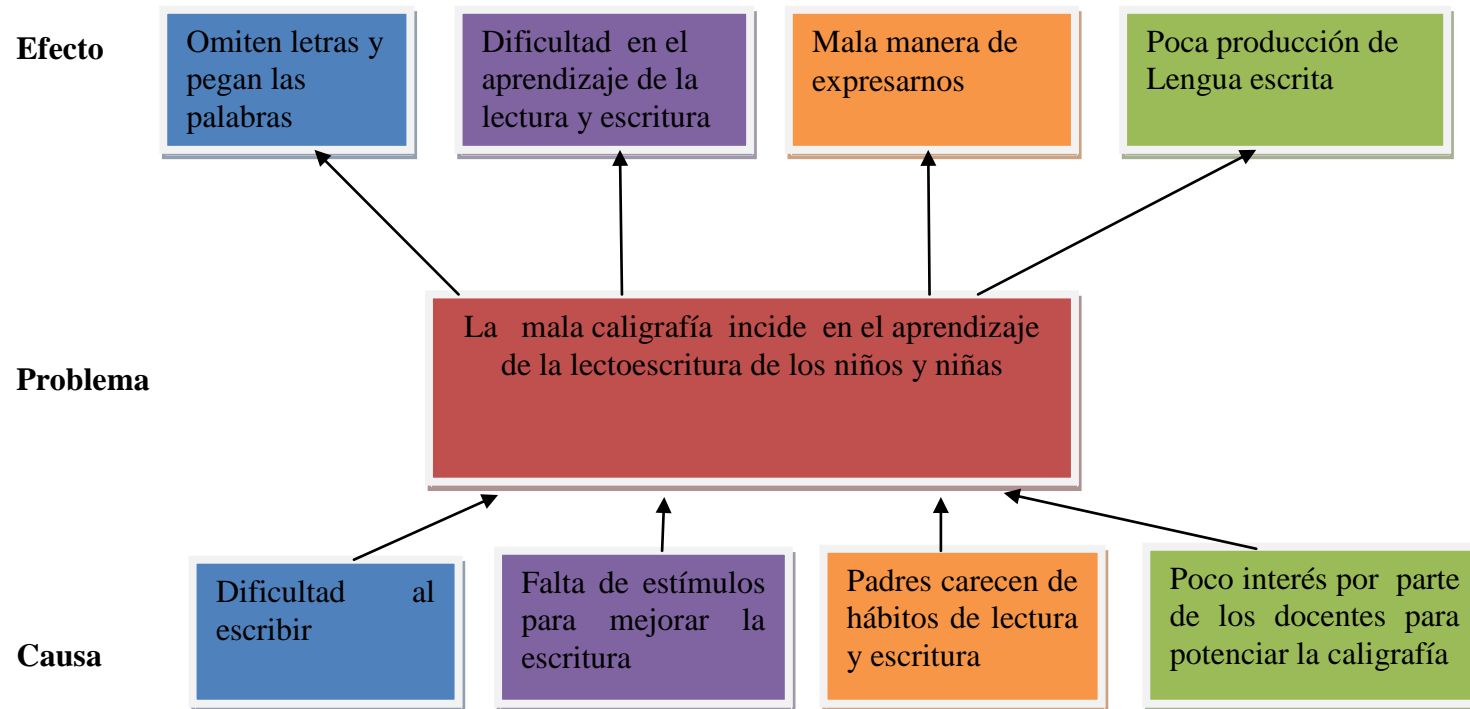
Efecto

Omiten letras y pegan las palabras

Dificultad en el aprendizaje de la lectura y escritura

Mala manera de expresarnos

Poca producción de Lengua escrita

Problema

La mala caligrafía incide en el aprendizaje de la lectoescritura de los niños y niñas

Causa

Dificultad al escribir

Falta de estímulos para mejorar la escritura

Padres carecen de hábitos de lectura y escritura

Poco interés por parte de los docentes para potenciar la caligrafía